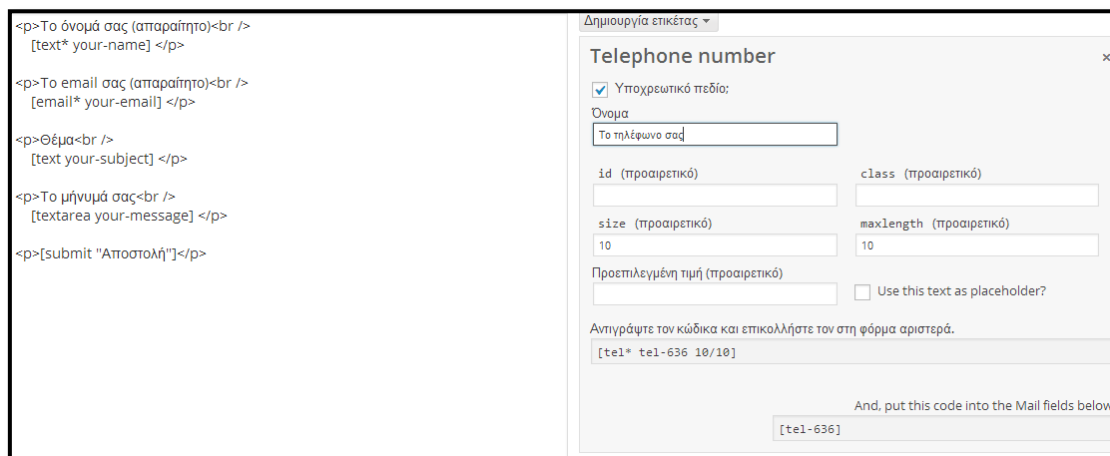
<p>Το όνομά σας (απαραίτητο)<br />
[text* your-name] </p>

<p>Το email σας (απαραίτητο)<br />
[email* your-email] </p>

<p>Θέμα<br />
[text your-subject] </p>

<p>Το μήνυμά σας<br />
[textarea your-message] </p>

<p>[submit "Αποστολή"]</p>

Δημιουργία ετικέτας ▾

Telephone number

×

Υποχρεωτικό πεδίο;

Όνομα

Το τηλέφωνο σας

id (προαιρετικό)

class (προαιρετικό)

size (προαιρετικό)

10

maxlength (προαιρετικό)

10

Προεπιλεγμένη τιμή (προαιρετικό)

Use this text as placeholder?

Αντιγράψτε τον κώδικα και επικολλήστε τον στη φόρμα αριστερά.

[tel* tel-636 10/10]

And, put this code into the Mail fields below

[tel-636]